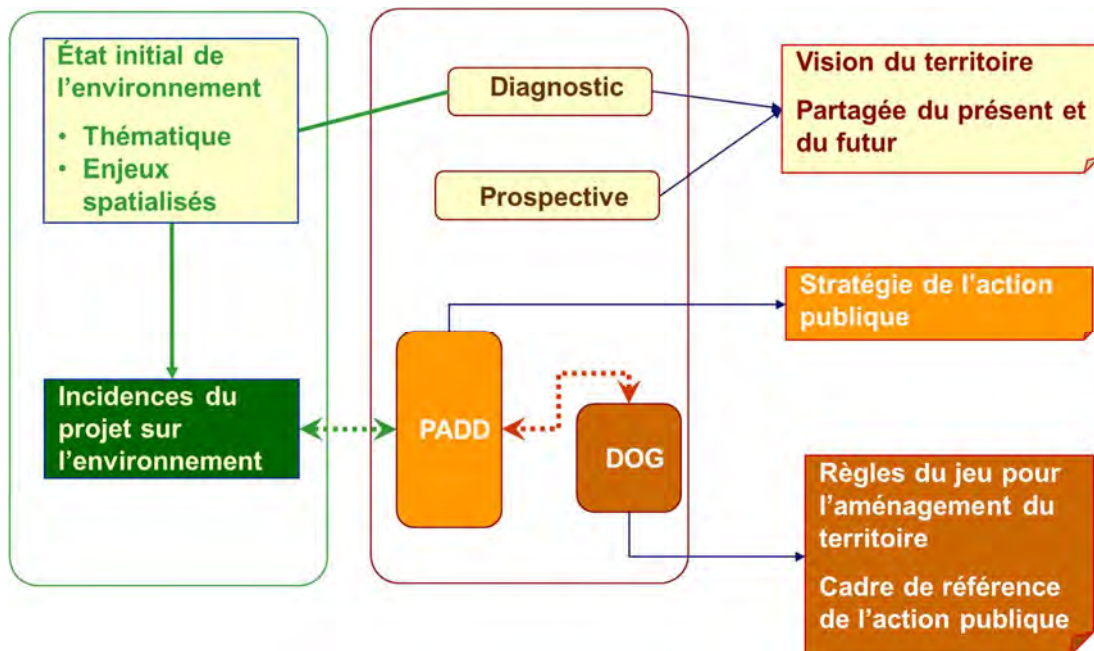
État initial de l'environnement
• Thématique
• Enjeux spatialisés

Diagnostic

Prospective

Vision du territoire

Partagée du présent et du futur

Stratégie de l'action publique

Incidences du projet sur l'environnement

PADD

DOG

Règles du jeu pour l'aménagement du territoire

Cadre de référence de l'action publique